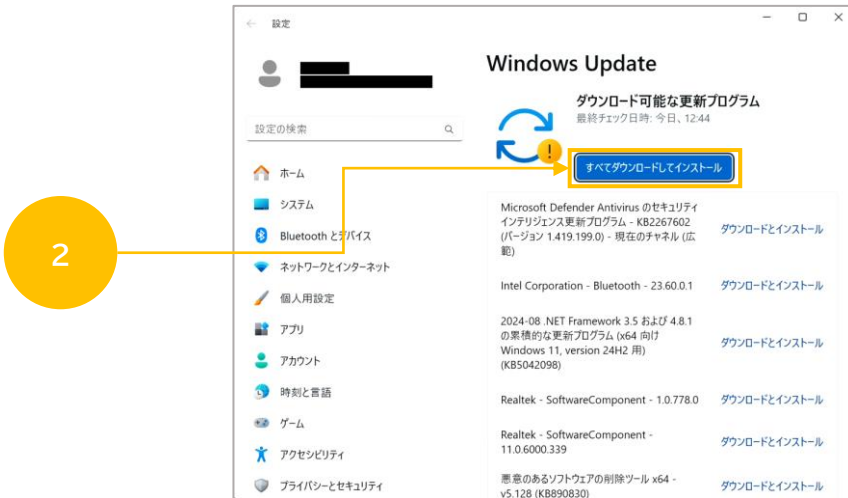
設定

設定の検索

ホーム
システム
Bluetooth とデバイス
ネットワークとインターネット
個人用設定
アプリ
アカウント
時刻と言語
ゲーム
アクセシビリティ
プライバシーとセキュリティ

2

Windows Update

ダウンロード可能な更新プログラム
最終チェック日時: 今日、12:44

すべてダウンロードしてインストール

| | |
|---|---|
| Microsoft Defender Antivirus のセキュリティ インテリジェンス更新プログラム - KB2267602 (バージョン 1.419.199.0) - 現在のチャネル (広範) | ダウンロードとインストール |
| Intel Corporation - Bluetooth - 23.60.0.1 | ダウンロードとインストール |
| 2024-08 .NET Framework 3.5 および 4.8.1 の累積的な更新プログラム (x64 向け Windows 11, version 24H2 用) (KB5042098) | ダウンロードとインストール |
| Realtek - SoftwareComponent - 1.0.778.0 | ダウンロードとインストール |
| Realtek - SoftwareComponent - 11.0.6000.339 | ダウンロードとインストール |
| 悪意のあるソフトウェアの削除ツール x64 - v5.128 (KB890830) | ダウンロードとインストール |